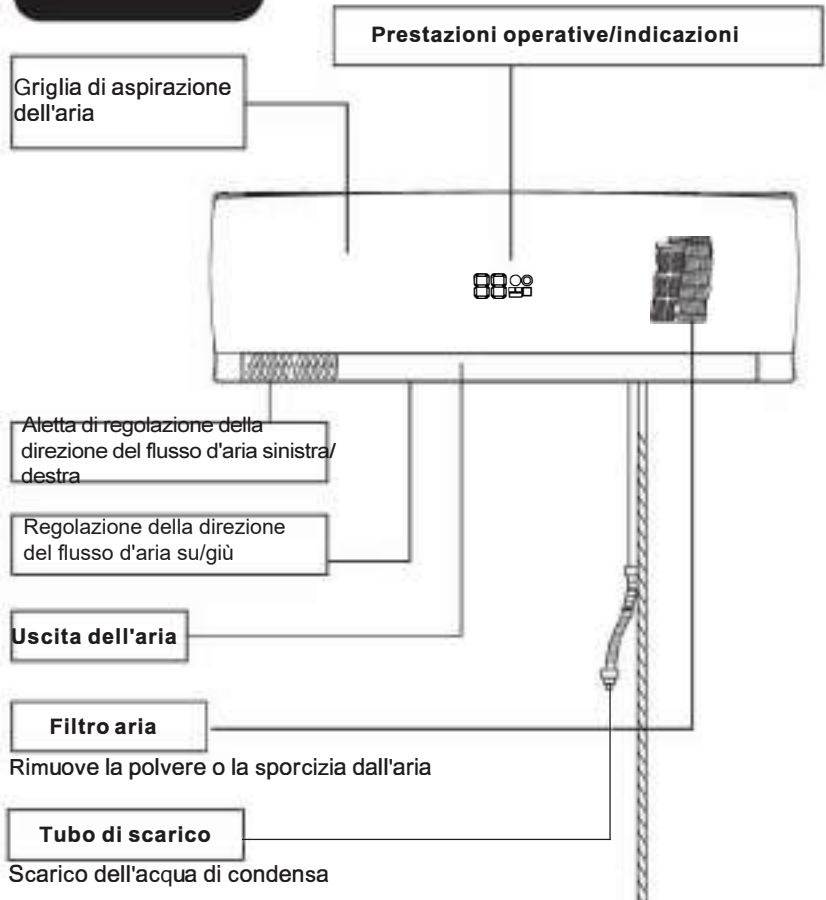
Prestazioni operative/indicazioni

Griglia di aspirazione dell'aria

88

Aletta di regolazione della direzione del flusso d'aria sinistra/ destra

Regolazione della direzione del flusso d'aria su/giù

Uscita dell'aria

Filtro aria

Rimuove la polvere o la sporcizia dall'aria

Tubo di scarico

Scarico dell'acqua di condensa